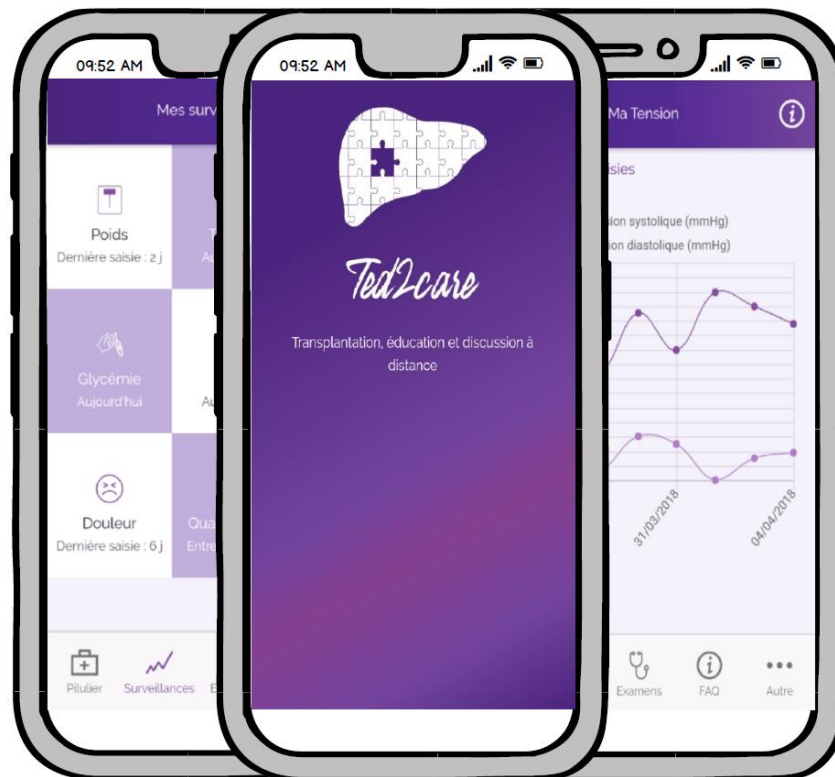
09:52 AM

Mes surv

Poids
Dernière saisie : 2 j

Glycémie
Aujourd'hui

Au

Douleur
Dernière saisie : 6 j

Qua
Entre

Pilulier
Surveillances

09:52 AM

Ted2care

Transplantation, éducation et discussion à distance

Ma Tension

isies

sion systolique (mmHg)
ion diastolique (mmHg)

31/03/2018
04/04/2018

Examens
FAQ
Autre